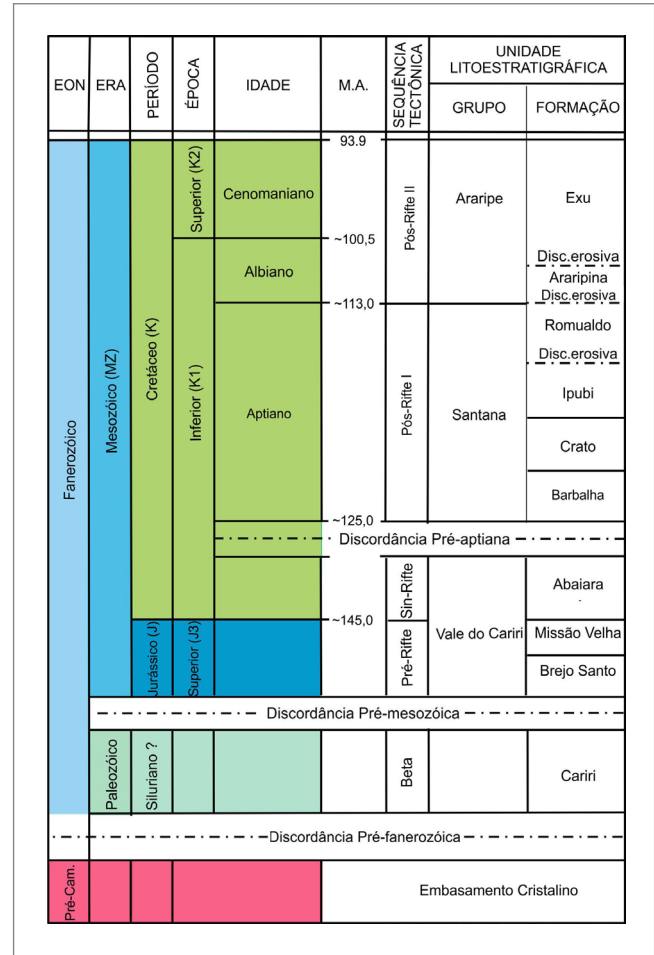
| EON | ERA | PERÍODO | ÉPOCA | IDADE | M.A. | SEQUÊNCIA TECTÔNICA | UNIDADE LITOESTRATIGRÁFICA GRUPO | UNIDADE LITOESTRATIGRÁFICA FORMAÇÃO |
|---|---|---|---|---|---|---|---|---|
| Fanerozóico | Mesozóico (MZ) | Cretáceo (K) | Superior (K2) | Cenomaniano | 93.9 | Pós-Rifte II | Araripe | Exu |
| | | | | Albiano | ~100,5 | | | Disc.erosiva Araripina Disc.erosiva |
| | | | Inferior (K1) | Aptiano | ~113,0 | Pós-Rifte I | Santana | Romualdo Disc.erosiva Ipubi Crato Barbalha |
| | | | | | ~125,0 | | | |
| Discordância Pré-aptiana | | | | | | | | |
| | | | | | ~145,0 | Sin-Rifte | Vale do Cariri | Abaiara |
| | | Jurássico (J) | Superior (J3) | | | Pré-Rifte | | Missão Velha Brejo Santo |
| Discordância Pré-mesozóica | | | | | | | | |
| | Paleozóico | Siluriano ? | | | | Beta | | Cariri |
| Discordância Pré-fanerozóica | | | | | | | | |
| Pré-Cam. | | | | | | Embasamento Cristalino | | |